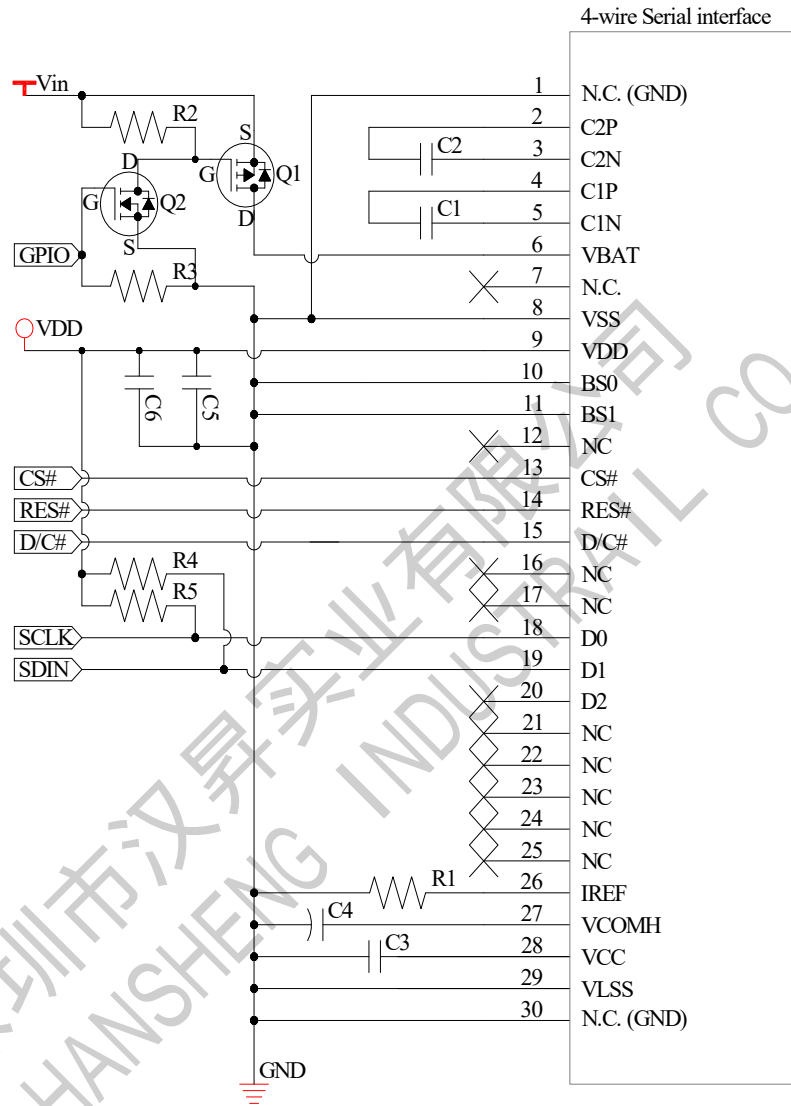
4-wire Serial interface

Vin
R2
S
D
G
Q1
D
G
Q2
S
D
GPIO
R3
VDD
C6
C5
CS#
RES#
D/C#
R4
R5
SCLK
SDIN
C2
C1
R1
C4
C3
GND

1 N.C. (GND)
2 C2P
3 C2N
4 C1P
5 C1N
6 VBAT
7 N.C.
8 VSS
9 VDD
10 BS0
11 BS1
12 NC
13 CS#
14 RES#
15 D/C#
16 NC
17 NC
18 D0
19 D1
20 D2
21 NC
22 NC
23 NC
24 NC
25 NC
26 IREF
27 VCOMH
28 VCC
29 VLSS
30 N.C. (GND)

圳市汉昇实业有限公司
HANSHENG INDUSTRIAL CO